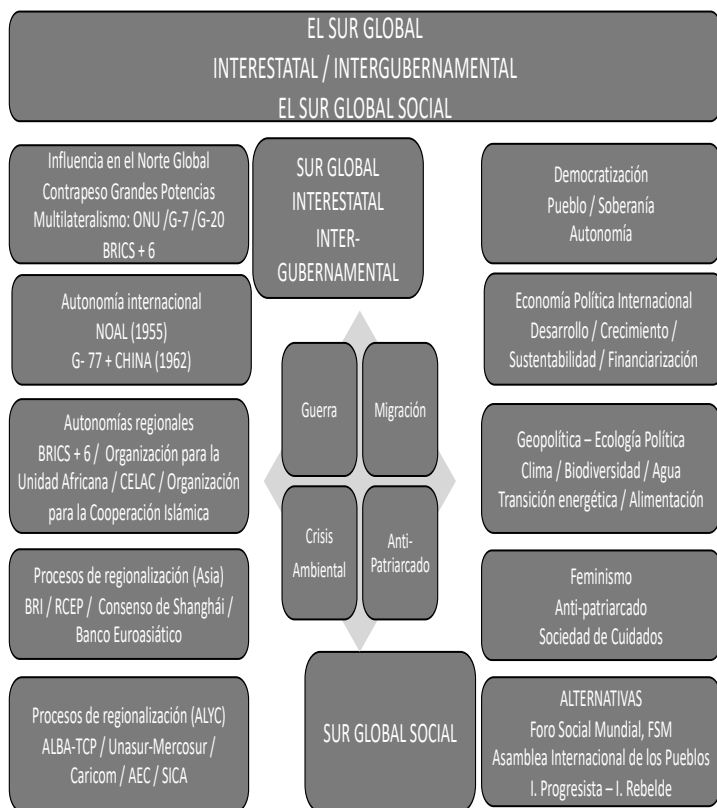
EL SUR GLOBAL
INTERESTATAL / INTERGUBERNAMENTAL
EL SUR GLOBAL SOCIAL

Influencia en el Norte Global
Contrapeso Grandes Potencias
Multilateralismo: ONU /G-7 /G-20
BRICS + 6

SUR GLOBAL
INTERESTATAL
INTER-
GUBERNAMENTAL

Democratización
Pueblo / Soberanía
Autonomía

Autonomía internacional
NOAL (1955)
G- 77 + CHINA (1962)

Economía Política Internacional
Desarrollo / Crecimiento /
Sustentabilidad / Financiarización

Guerra

Migración

Autonomías regionales
BRICS + 6 / Organización para la Unidad Africana / CELAC / Organización para la Cooperación Islámica

Geopolítica – Ecología Política
Clima / Biodiversidad / Agua
Transición energética / Alimentación

Crisis
Ambiental

Anti-
Patriarcado

Procesos de regionalización (Asia)
BRI / RCEP / Consenso de Shanghái /
Banco Euroasiático

Feminismo
Anti-patriarcado
Sociedad de Cuidados

Procesos de regionalización (ALYC)
ALBA-TCP / Unasur-Mercosur /
Caricom / AEC / SICA

SUR GLOBAL SOCIAL

ALTERNATIVAS
Foro Social Mundial, FSM
Asamblea Internacional de los Pueblos
I. Progresista – I. Rebelde